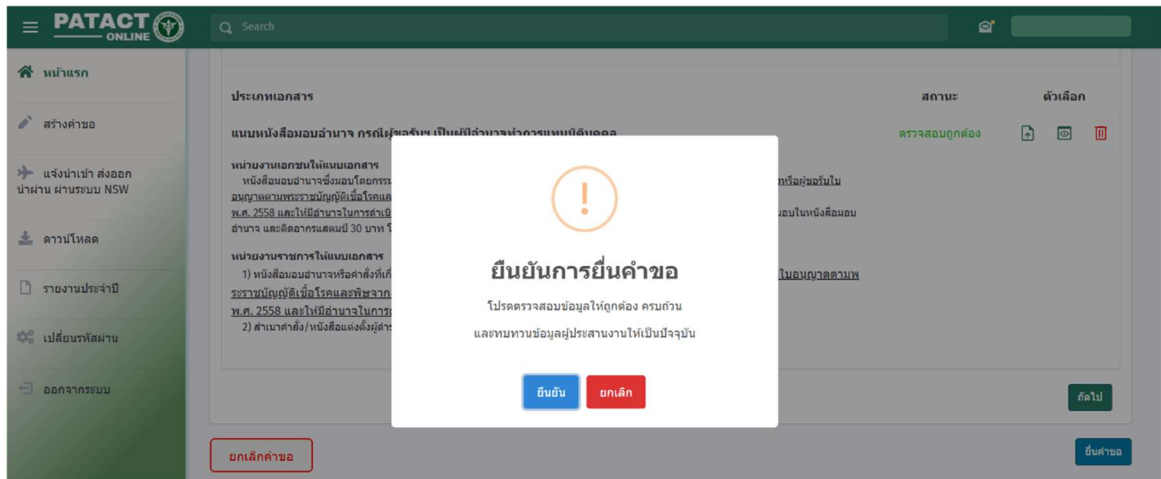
PATACT ONLINE

Search

หน้าแรก

สร้างคำขอ

แจ้งนำเข้า ส่งออก นำผ่าน ผ่านระบบ NSW

ดาวน์โหลด

รายงานประจำปี

เปลี่ยนรหัสผ่าน

ออกจากระบบ

ประเภทเอกสาร

สถานะ

ตัวเลือก

แบบหนังสือมอบอำนาจ กรณีผู้ขอรับฯ เป็นผู้มีอำนาจทำการแทนนิติบุคคล

ตรวจสอบถูกต้อง

หน่วยงานเอกชนให้แนบเอกสาร

หนังสือมอบอำนาจซึ่งมอบโดยกรรม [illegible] หรือผู้ขอรับใน อนุญาตตามพระราชบัญญัติเชื้อโรคแล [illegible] พ.ศ. 2558 และให้มีอำนาจในการดำเนิ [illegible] มอบในหนังสือมอบ อำนาจ และติดอากรแสตมป์ 30 บาท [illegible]

หน่วยงานราชการให้แนบเอกสาร

1) หนังสือมอบอำนาจหรือคำสั่งที่เกี่ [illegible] ใบอนุญาตตามพ ระราชบัญญัติเชื้อโรคและพิษจาก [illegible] พ.ศ. 2558 และให้มีอำนาจในการ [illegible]

2) สำเนาคำสั่ง/หนังสือแต่งตั้งผู้ดำร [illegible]

!

ยืนยันการยื่นคำขอ

โปรดตรวจสอบข้อมูลให้ถูกต้อง ครบถ้วน

และทบทวนข้อมูลผู้ประสานงานให้เป็นปัจจุบัน

ยืนยัน

ยกเลิก

ถัดไป

ยกเลิกคำขอ

ยื่นคำขอ